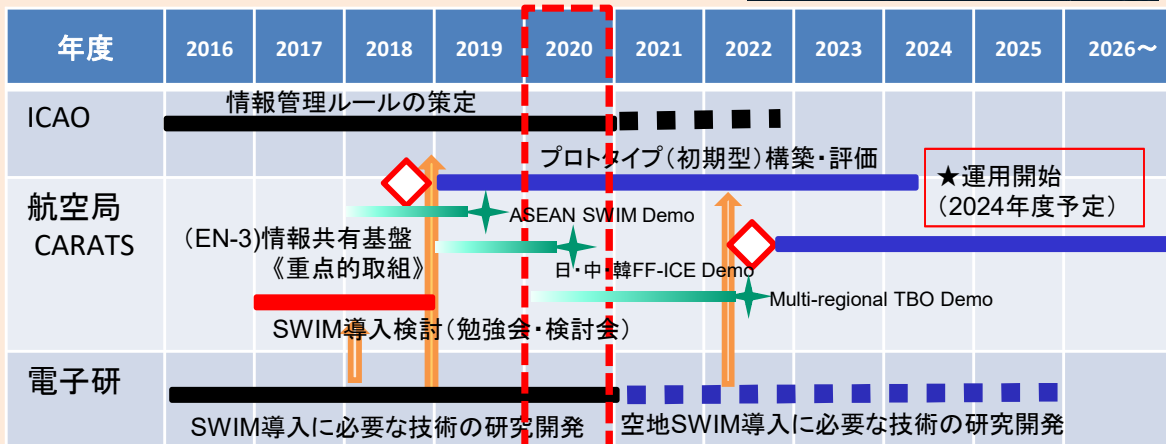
| 年度 | 2016 | 2017 | 2018 | 2019 | 2020 | 2021 | 2022 | 2023 | 2024 | 2025 | 2026〜 |
|---|---|---|---|---|---|---|---|---|---|---|---|
| ICAO | | | | | | | | | | | |
| 航空局 CARATS | | | | | | | | | | | |
| 電子研 | | | | | | | | | | | |

情報管理ルールの策定

プロトタイプ（初期型）構築・評価

★運用開始（2024年度予定）

ASEAN SWIM Demo

（EN-3）情報共有基盤《重点的取組》

日・中・韓FF-ICE Demo

Multi-regional TBO Demo

SWIM導入検討（勉強会・検討会）

SWIM導入に必要な技術の研究開発

空地SWIM導入に必要な技術の研究開発